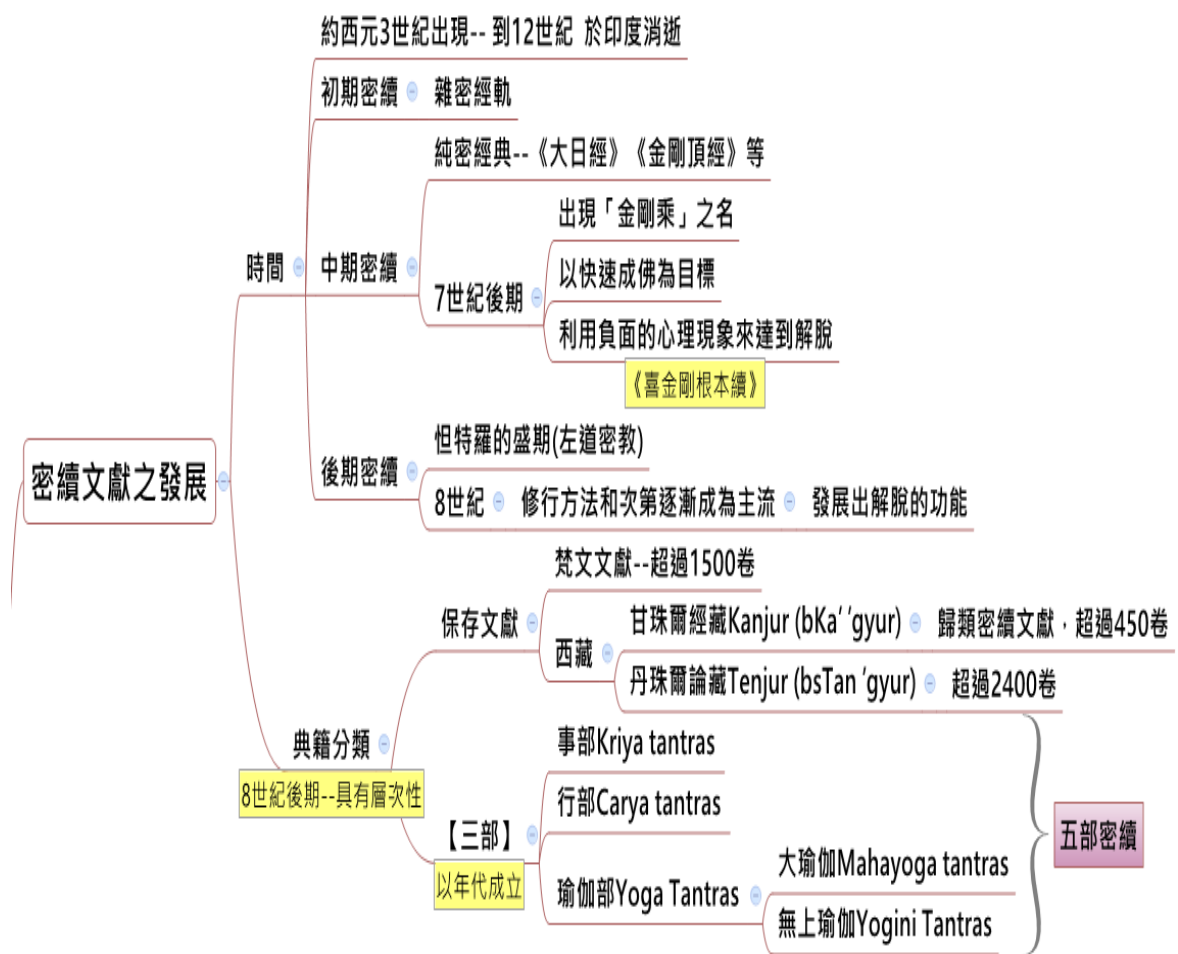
密續文獻之發展

時間

約西元3世紀出現-- 到12世紀 於印度消逝

初期密續 雜密經軌

中期密續

純密經典--《大日經》《金剛頂經》等

7世紀後期

出現「金剛乘」之名

以快速成佛為目標

利用負面的心理現象來達到解脫

《喜金剛根本續》

後期密續

怛特羅的盛期(左道密教)

8世紀 修行方法和次第逐漸成為主流 發展出解脫的功能

典籍分類

8世紀後期--具有層次性

保存文獻

梵文文獻--超過1500卷

西藏

甘珠爾經藏Kanjur (bKa’ ’gyur) 歸類密續文獻，超過450卷

丹珠爾論藏Tenjur (bsTan ’gyur) 超過2400卷

【三部】

以年代成立

事部Kriya tantras

行部Carya tantras

瑜伽部Yoga Tantras

大瑜伽Mahayoga tantras

無上瑜伽Yogini Tantras

五部密續